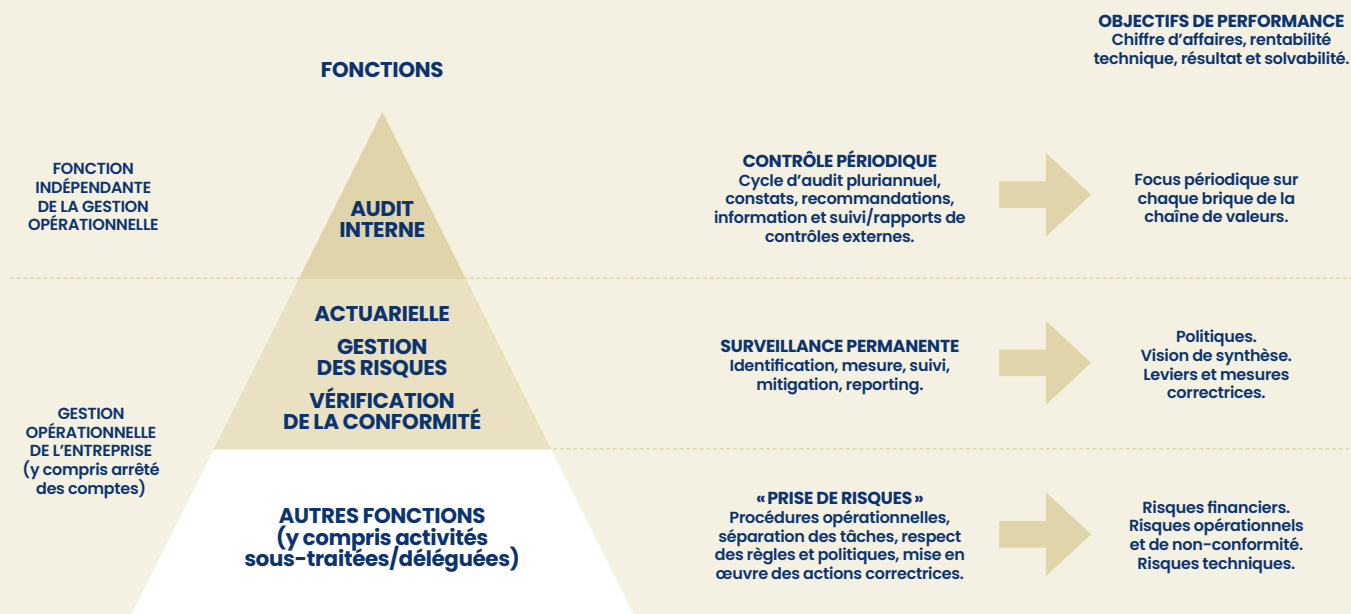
OBJECTIFS DE PERFORMANCE
Chiffre d'affaires, rentabilité technique, résultat et solvabilité.

FONCTIONS

FONCTION INDÉPENDANTE DE LA GESTION OPÉRATIONNELLE

AUDIT INTERNE

CONTRÔLE PÉRIODIQUE
Cycle d'audit pluriannuel, constats, recommandations, information et suivi/rapports de contrôles externes.

Focus périodique sur chaque brique de la chaîne de valeurs.

ACTUARIELLE

GESTION DES RISQUES

VÉRIFICATION DE LA CONFORMITÉ

SURVEILLANCE PERMANENTE
Identification, mesure, suivi, mitigation, reporting.

Politiques.
Vision de synthèse.
Leviers et mesures correctrices.

GESTION OPÉRATIONNELLE DE L'ENTREPRISE (y compris arrêté des comptes)

AUTRES FONCTIONS (y compris activités sous-traitées/déléguées)

« PRISE DE RISQUES »
Procédures opérationnelles, séparation des tâches, respect des règles et politiques, mise en œuvre des actions correctrices.

Risques financiers.
Risques opérationnels et de non-conformité.
Risques techniques.